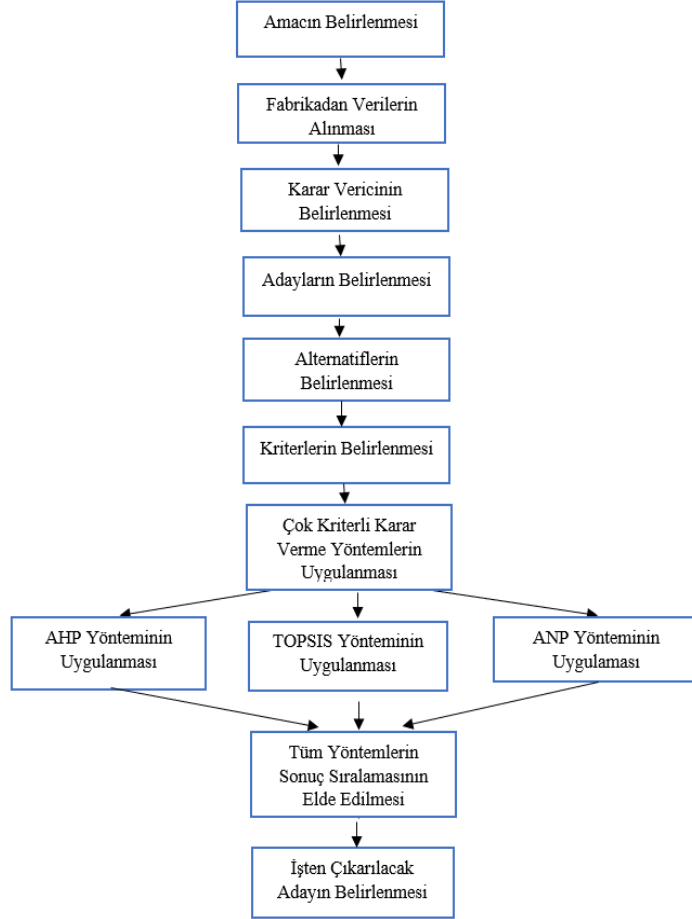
Amacın Belirlenmesi

Fabrikadan Verilerin Alınması

Karar Vericinin Belirlenmesi

Adayların Belirlenmesi

Alternatiflerin Belirlenmesi

Kriterlerin Belirlenmesi

Çok Kriterli Karar Verme Yöntemlerin Uygulanması

AHP Yönteminin Uygulanması

TOPSIS Yönteminin Uygulanması

ANP Yönteminin Uygulaması

Tüm Yöntemlerin Sonuç Sıralamasının Elde Edilmesi

İşten Çıkarılacak Adayın Belirlenmesi